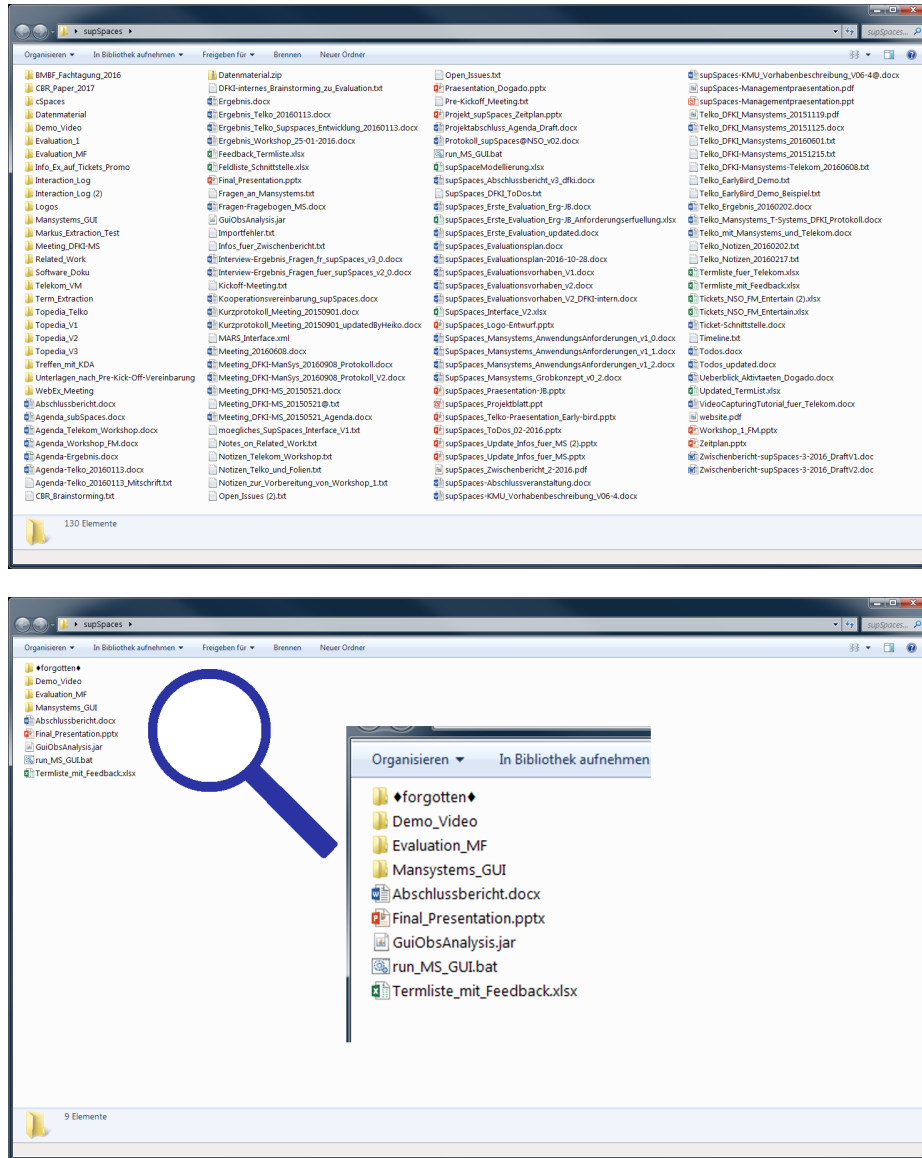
supSpaces ▸

supSpaces...

Organisieren ▾ In Bibliothek aufnehmen ▾ Freigeben für ▾ Brennen Neuer Ordner

BMBF_Fachtagung_2016
CBR_Paper_2017
cSpaces
Datenmaterial
Demo_Video
Evaluation_1
Evaluation_MF
Info_Ex_auf_Tickets_Promo
Interaction_Log
Interaction_Log (2)
Logos
Mansystems_GUI
Markus_Extraction_Test
Meeting_DFKI-MS
Related_Work
Software_Doku
Telekom_VM
Term_Extraction
Topedia_Telko
Topedia_V1
Topedia_V2
Topedia_V3
Treffen_mit_KDA
Unterlagen_nach_Pre-Kick-Off-Vereinbarung
WebEx_Meeting
Abschlussbericht.docx
Agenda_subSpaces.docx
Agenda_Telekom_Workshop.docx
Agenda_Workshop_FM.docx
Agenda-Ergebnis.docx
Agenda-Telko_20160113.docx
Agenda-Telko_20160113_Mitschrift.txt
CBR_Brainstorming.txt

Datenmaterial.zip
DFKI-internes_Brainstorming_zu_Evaluation.txt
Ergebnis.docx
Ergebnis_Telko_20160113.docx
Ergebnis_Telko_Supspaces_Entwicklung_20160113.docx
Ergebnis_Workshop_25-01-2016.docx
Feedback_Termliste.xlsx
Feldliste_Schnittstelle.docx
Final_Presentation.pptx
Fragen_an_Mansystems.txt
Fragen-Fragebogen_MS.docx
GuiObsAnalysis.jar
Importfehler.txt
Infos_fuer_Zwischenbericht.txt
Interview-Ergebnis_Fragen_fr_supSpaces_v3_0.docx
Interview-Ergebnis_Fragen_fuer_supSpaces_v2_0.docx
Kickoff-Meeting.txt
Kooperationsvereinbarung_supSpaces.docx
Kurzprotokoll_Meeting_20150901.docx
Kurzprotokoll_Meeting_20150901_updatedByHeiko.docx
MARS_Interface.xml
Meeting_20160608.docx
Meeting_DFKI-ManSys_20160908_Protokoll.docx
Meeting_DFKI-ManSys_20160908_Protokoll_V2.docx
Meeting_DFKI-MS_20150521@.txt
Meeting_DFKI-MS_20150521.docx
Meeting_DFKI-MS_20150521_Agenda.docx
moegliches_SupSpaces_Interface_V1.txt
Notes_on_Related_Work.txt
Notizen_Telekom_Workshop.txt
Notizen_Telko_und_Folien.txt
Notizen_zur_Vorbereitung_von_Workshop_1.txt
Open_Issues (2).txt

Open_Issues.txt
Praesentation_Dogado.pptx
Pre-Kickoff_Meeting.txt
Projekt_supSpaces_Zeitplan.pptx
Projektabschluss_Agenda_Draft.docx
Protokoll_supSpaces@NSO_v02.docx
run_MS_GUI.bat
supSpaceModellierung.xlsx
supSpaces_Abschlussbericht_v3_dfki.docx
SupSpaces_DFKI_ToDos.txt
supSpaces_Erste_Evaluation_Erg-JB.docx
supSpaces_Erste_Evaluation_Erg-JB_Anforderungserfuellung.xlsx
supSpaces_Erste_Evaluation_updated.docx
supSpaces_Evaluationsplan.docx
supSpaces_Evaluationsplan-2016-10-28.docx
supSpaces_Evaluationsvorhaben_V1.docx
supSpaces_Evaluationsvorhaben_V2_DFKI-intern.docx
SupSpaces_Interface_V2.docx
supSpaces_Logo-Entwurf.pptx
SupSpaces_Mansystems_AnwendungsAnforderungen_v1_0.docx
SupSpaces_Mansystems_AnwendungsAnforderungen_v1_1.docx
SupSpaces_Mansystems_AnwendungsAnforderungen_v1_2.docx
SupSpaces_Mansystems_Grobkonzept_v0_2.docx
supSpaces_Praesentation-JB.pptx
supSpaces_Projektblatt.ppt
supSpaces_Telko-Praesentation_Early-bird.pptx
supSpaces_Update_Infos_fuer_MS (2).pptx
supSpaces_Update_Infos_fuer_MS.pptx
supSpaces_ToDos_02-2016.pptx
supSpaces_Zwischenbericht_2-2016.pdf
supSpaces-Abschlussveranstaltung.docx
supSpaces-KMU_Vorhabenbeschreibung_V06-4.docx

supSpaces-KMU_Vorhabenbeschreibung_V06-4@.docx
supSpaces-Managementpraesentation.pdf
supSpaces-Managementpraesentation.ppt
Telko_DFKI_Mansystems_20151119.pdf
Telko_DFKI_Mansystems_20151125.docx
Telko_DFKI_Mansystems_20160601.txt
Telko_DFKI_Mansystems_20151215.txt
Telko_DFKI-Mansystems-Telekom_20160608.txt
Telko_EarlyBird_Demo.txt
Telko_EarlyBird_Demo_Beispiel.txt
Telko_Ergebnis_20160202.docx
Telko_Mansystems_T-Systems_DFKI_Protokoll.docx
Telko_mit_Mansystems_und_Telekom.docx
Telko_Notizen_20160202.txt
Telko_Notizen_20160217.txt
Termliste_fuer_Telekom.xlsx
Termliste_mit_Feedback.xlsx
Tickets_NSO_FM_Entertain (2).xlsx
Tickets_NSO_FM_Entertain.xlsx
Ticket-Schnittstelle.docx
Timeline.txt
Todos.docx
Todos_updated.docx
Ueberblick_Aktivitaeten_Dogado.docx
Updated_TermList.xlsx
VideoCapturingTutorial_fuer_Telekom.docx
website.pdf
Workshop_1_FM.pptx
Zeitplan.pptx
Zwischenbericht-supSpaces-3-2016_DraftV1.doc
Zwischenbericht-supSpaces-3-2016_DraftV2.doc

130 Elemente

supSpaces ▸

supSpaces...

Organisieren ▾ In Bibliothek aufnehmen ▾ Freigeben für ▾ Brennen Neuer Ordner

♦forgotten♦
Demo_Video
Evaluation_MF
Mansystems_GUI
Abschlussbericht.docx
Final_Presentation.pptx
GuiObsAnalysis.jar
run_MS_GUI.bat
Termliste_mit_Feedback.xlsx

Organisieren ▾ In Bibliothek aufnehmen

♦forgotten♦
Demo_Video
Evaluation_MF
Mansystems_GUI
Abschlussbericht.docx
Final_Presentation.pptx
GuiObsAnalysis.jar
run_MS_GUI.bat
Termliste_mit_Feedback.xlsx

9 Elemente